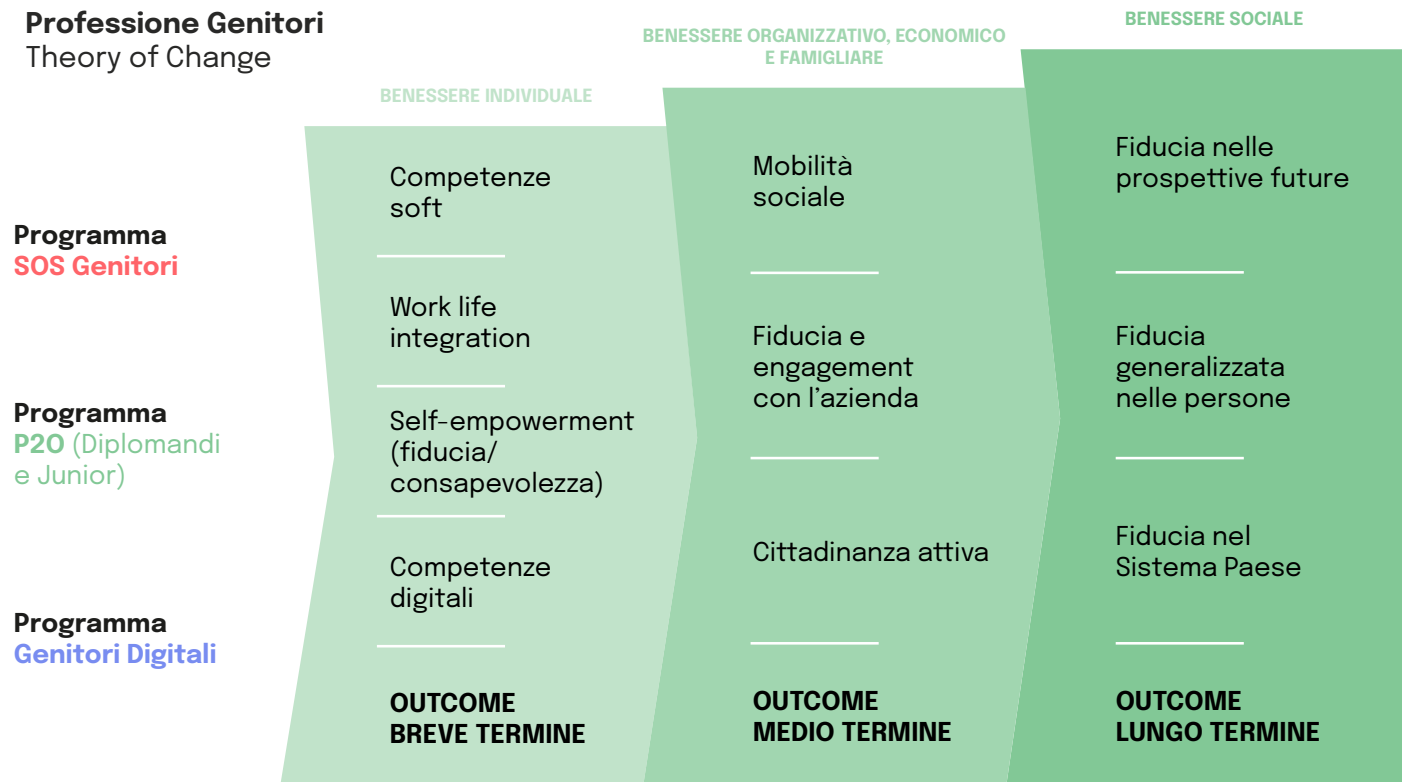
**Professione Genitori**
Theory of Change

Programma
SOS Genitori

Programma
P2O (Diplomandi e Junior)

Programma
Genitori Digitali

BENESSERE INDIVIDUALE

Competenze soft

Work life integration

Self-empowerment (fiducia/ consapevolezza)

Competenze digitali

OUTCOME
BREVE TERMINE

BENESSERE ORGANIZZATIVO, ECONOMICO E FAMIGLIARE

Mobilità sociale

Fiducia e engagement con l'azienda

Cittadinanza attiva

OUTCOME
MEDIO TERMINE

BENESSERE SOCIALE

Fiducia nelle prospettive future

Fiducia generalizzata nelle persone

Fiducia nel Sistema Paese

OUTCOME
LUNGO TERMINE